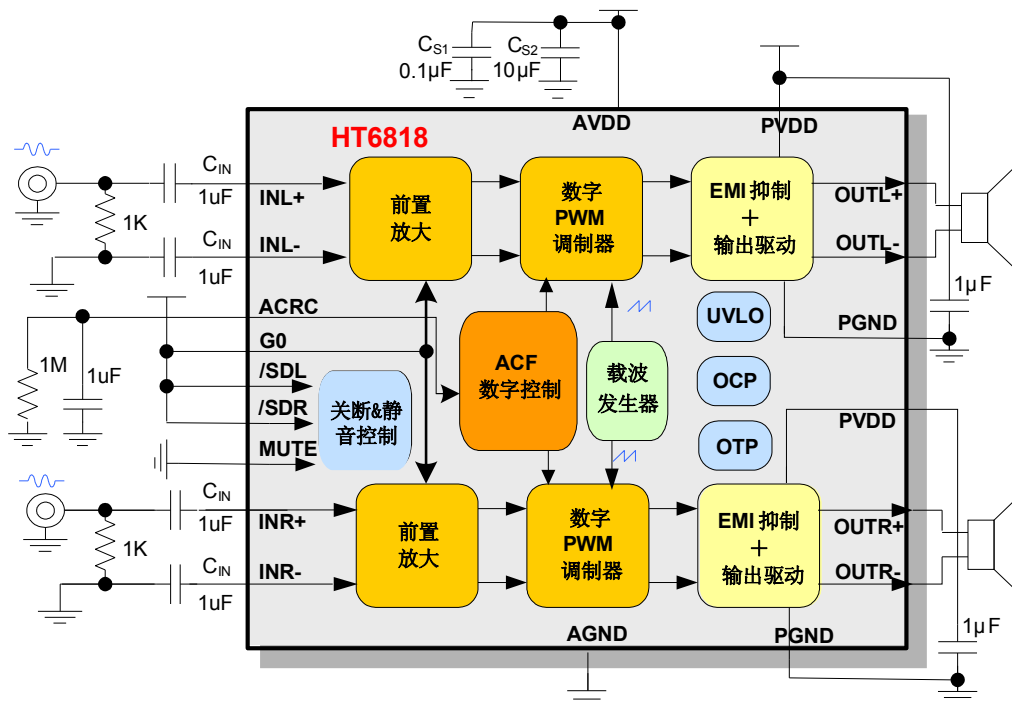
$C_{S1}$
0.1μF
$C_{S2}$
10μF
AVDD
PVDD
HT6818
$C_{IN}$
1uF
INL+
1K
$C_{IN}$
1uF
INL-
前置
放大
数字
PWM
调制器
EMI 抑制
+
输出驱动
OUTL+
OUTL-
1μF
ACRC
G0
ACF
数字控制
载波
发生器
UVLO
PGND
1M
1uF
/SDL
/SDR
关断&静
音控制
OCP
OTP
PVDD
MUTE
$C_{IN}$
1uF
INR+
1K
$C_{IN}$
1uF
INR-
前置
放大
数字
PWM
调制器
EMI 抑制
+
输出驱动
OUTR+
OUTR-
1μF
AGND
PGND